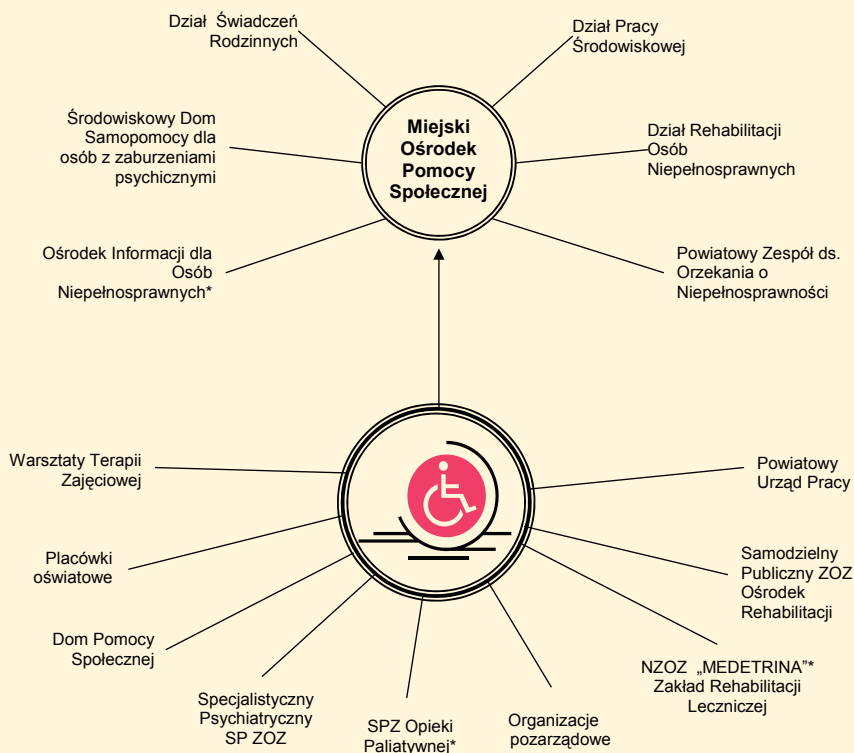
Dział Świadczeń Rodzinnych

Dział Pracy Środowiskowej

Środowiskowy Dom Samopomocy dla osób z zaburzeniami psychicznymi

Miejski Ośrodek Pomocy Społecznej

Dział Rehabilitacji Osób Niepełnosprawnych

Ośrodek Informacji dla Osób Niepełnosprawnych*

Powiatowy Zespół ds. Orzekania o Niepełnosprawności

Warsztaty Terapii Zajęciowej

Powiatowy Urząd Pracy

Placówki oświatowe

Samodzielny Publiczny ZOZ Ośrodek Rehabilitacji

Dom Pomocy Społecznej

NZOZ „MEDETRINA"* Zakład Rehabilitacji Leczniczej

Specjalistyczny Psychiatryczny SP ZOZ

SPZ Opieki Paliatywnej*

Organizacje pozarządowe